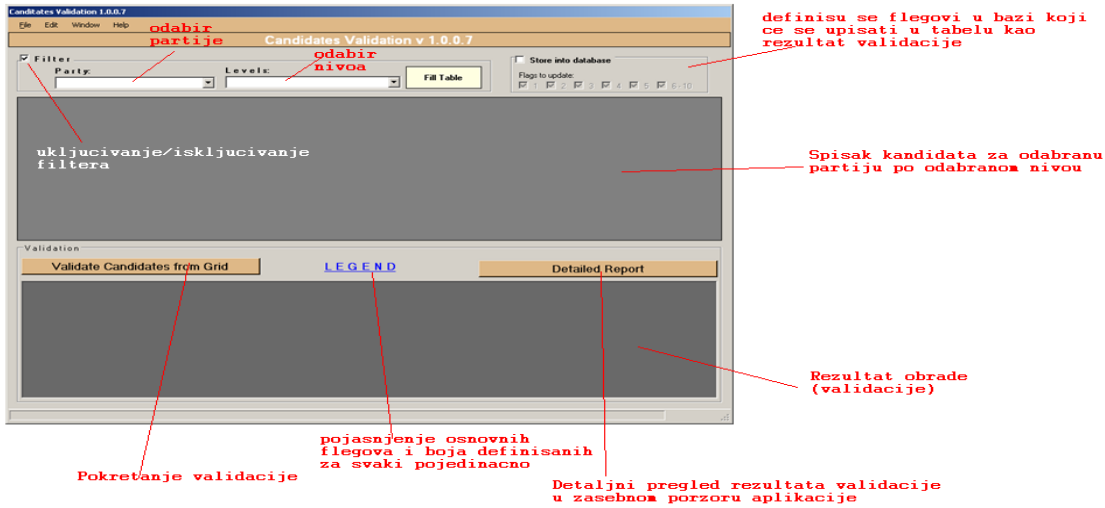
Canditates Validation 1.0.0.7

File Edit Window Help

odabir partije

Candidates Validation v 1.0.0.7

odabir nivoa

definisu se flegovi u bazi koji ce se upisati u tabelu kao rezultat validacije

Filter

Party:

Levels:

Fill Table

Store into database

Flags to update:

1 2 3 4 5 6-10

ukljucivanje/iskljucivanje filtera

Spisak kandidata za odabranu partiju po odabranom nivou

Validation

Validate Candidates from Grid

LEGEND

Detailed Report

Rezultat obrade (validacije)

pojasnjenje osnovnih flegova i boja definisanih za svaki pojedinacno

Pokretanje validacije

Detaljni pregled rezultata validacije u zasebnom porzoru aplikacije